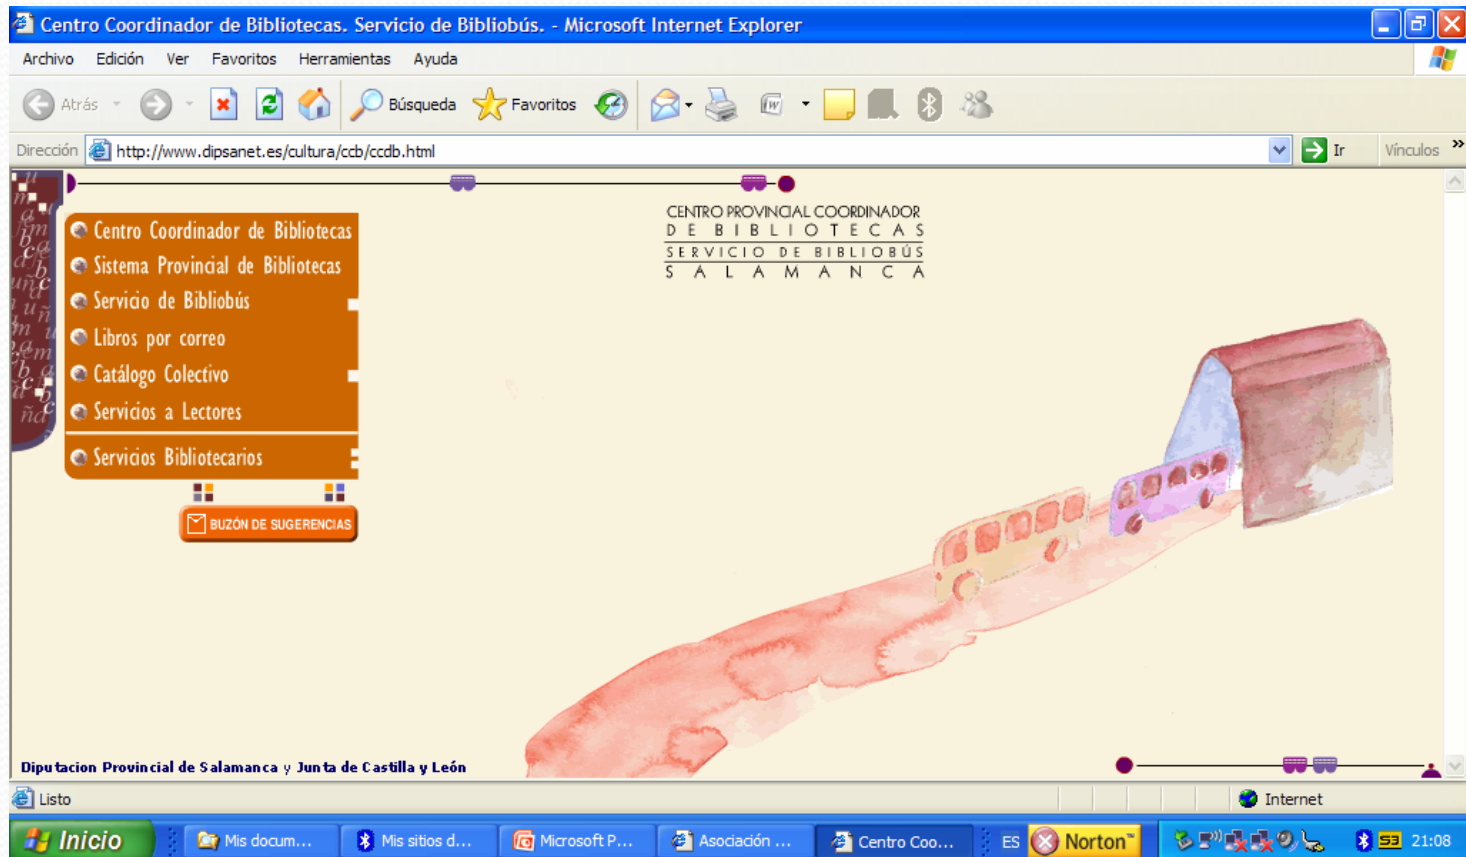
Centro Coordinador de Bibliotecas. Servicio de Bibliobús. - Microsoft Internet Explorer

Archivo Edición Ver Favoritos Herramientas Ayuda

Atrás Búsqueda Favoritos

Dirección http://www.dipsanet.es/cultura/ccb/ccdb.html Ir Vínculos

CENTRO PROVINCIAL COORDINADOR
D E B I B L I O T E C A S
S E R V I C I O D E B I B L I O B Ú S
S A L A M A N C A

Centro Coordinador de Bibliotecas
Sistema Provincial de Bibliotecas
Servicio de Bibliobús
Libros por correo
Catálogo Colectivo
Servicios a Lectores
Servicios Bibliotecarios

BUZÓN DE SUGERENCIAS

Diputacion Provincial de Salamanca y Junta de Castilla y León

Listo Internet

Inicio Mis docum... Mis sitios d... Microsoft P... Asociación ... Centro Coo... ES Norton 21:08